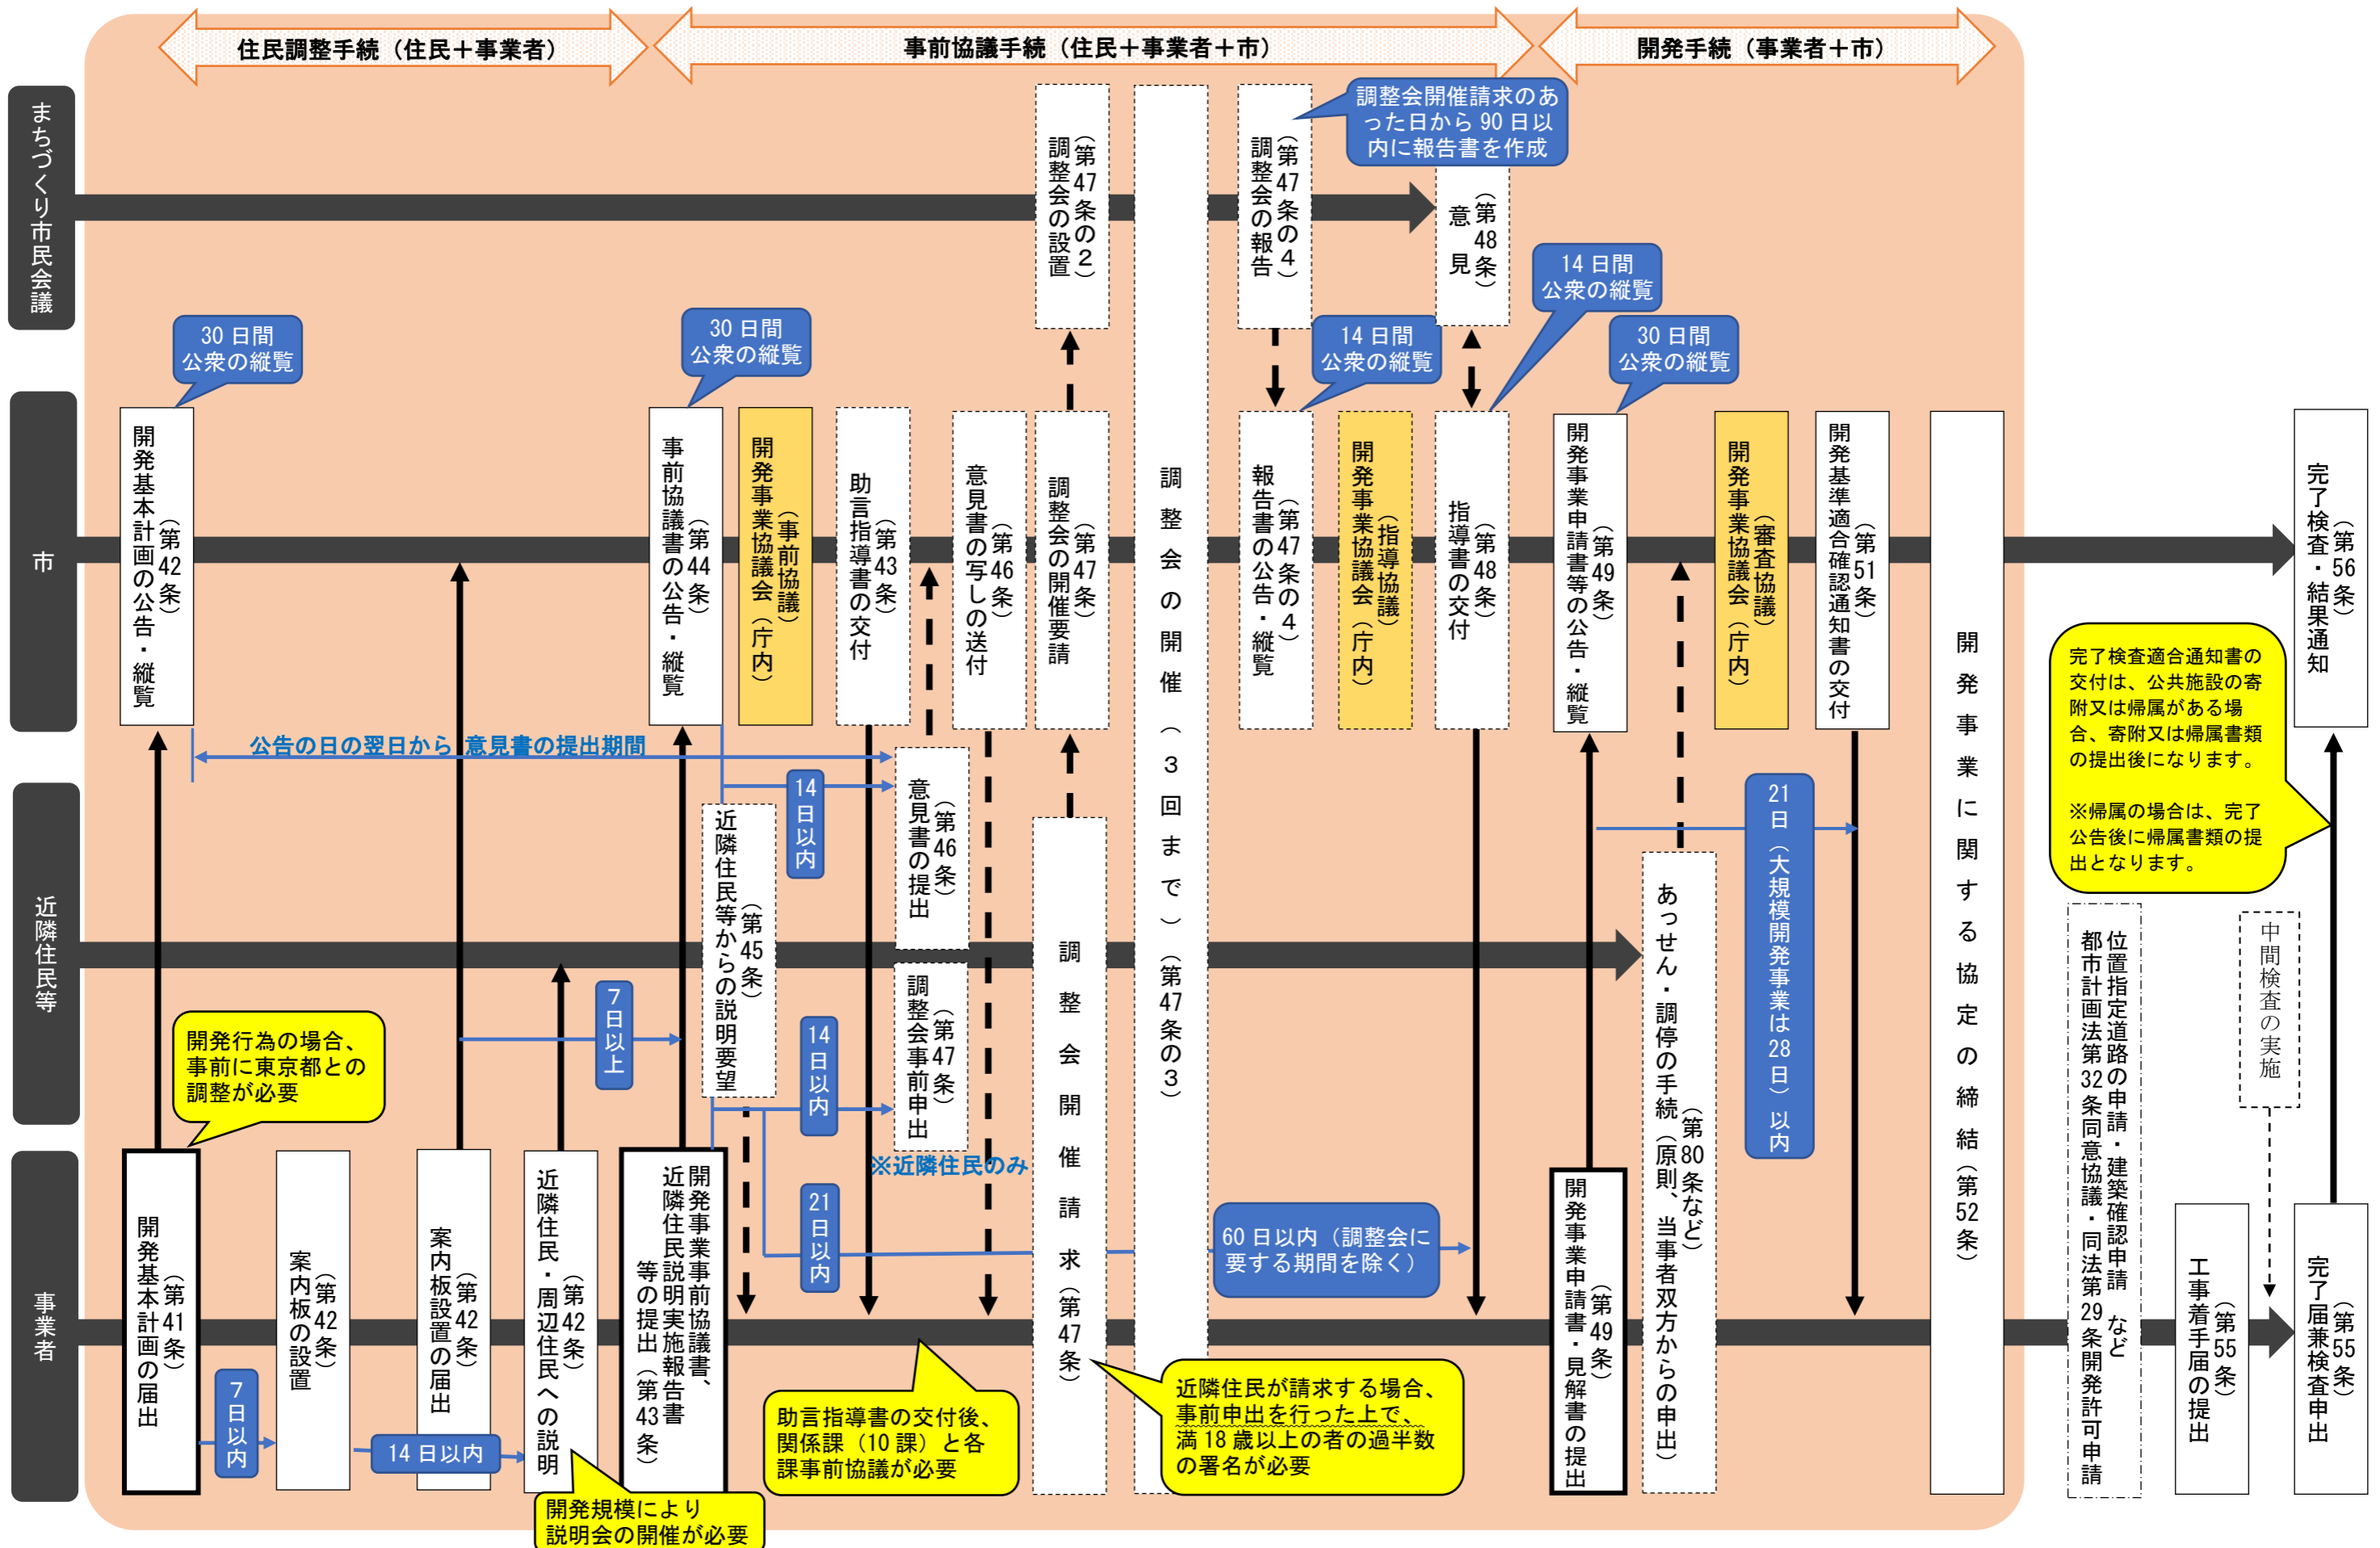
住民調整手続（住民＋事業者）
事前協議手続（住民＋事業者＋市）
開発手続（事業者＋市）

まちづくり市民会議
市
近隣住民等
事業者

（第47条の2）調整会の設置
（第47条の4）調整会の報告
調整会開催請求のあった日から90日以内に報告書を作成
（第48条）意見書
14日間公衆の縦覧
14日間公衆の縦覧
30日間公衆の縦覧
30日間公衆の縦覧
30日間公衆の縦覧

（第42条）開発基本計画の公告・縦覧
（第44条）事前協議書の公告・縦覧
（事前協議）開発事業協議会（庁内）
（第43条）助言指導書の交付
（第46条）意見書の写しの送付
（第47条）調整会の開催要請
調整会の開催（3回まで）（第47条の3）
（第47条の4）報告書の公告・縦覧
（指導協議）開発事業協議会（庁内）
（第48条）指導書の交付
（第49条）開発事業申請書等の公告・縦覧
（審査協議）開発事業協議会（庁内）
（第51条）開発基準適合確認通知書の交付
開発事業に関する協定の締結（第52条）
（第56条）完了検査・結果通知

公告の日の翌日から 意見書の提出期間
14日以内
（第46条）意見書の提出
（第45条）近隣住民等からの説明要望
7日以上
14日以内
（第47条）調整会事前申出
※近隣住民のみ
21日以内
調整会開催請求（第47条）
60日以内（調整会に要する期間を除く）
（第80条など）あっせん・調停の手続（原則、当事者双方からの申出）
21日（大規模開発事業は28日）以内

完了検査適合通知書の交付は、公共施設の寄附又は帰属がある場合、寄附又は帰属書類の提出後になります。

※帰属の場合は、完了公告後に帰属書類の提出となります。

開発行為の場合、事前に東京都との調整が必要

（第41条）開発基本計画の届出
7日以内
（第42条）案内板の設置
14日以内
（第42条）案内板設置の届出
（第42条）近隣住民・周辺住民への説明
開発事業事前協議書、近隣住民説明実施報告書等の提出（第43条）
開発規模により説明会の開催が必要
助言指導書の交付後、関係課（10課）と各課事前協議が必要
近隣住民が請求する場合、事前申出を行った上で、満18歳以上の者の過半数の署名が必要
（第49条）開発事業申請書・見解書の提出
位置指定道路の申請・建築確認申請 都市計画法第32条同意協議・同法第29条開発許可申請 など
中間検査の実施
（第55条）工事着手届の提出
（第55条）完了届兼検査申出